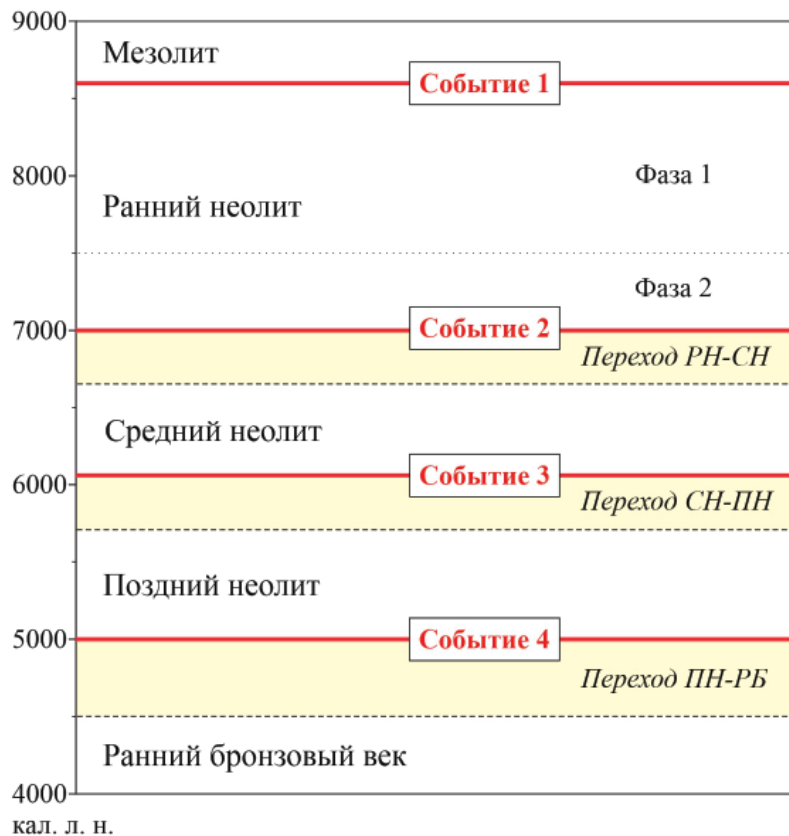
9000

Мезолит

Событие 1

8000

Фаза 1

Ранний неолит

Фаза 2

7000

Событие 2

Переход РН-СН

Средний неолит

6000

Событие 3

Переход СН-ПН

Поздний неолит

5000

Событие 4

Переход ПН-РБ

Ранний бронзовый век

4000

кал. л. н.